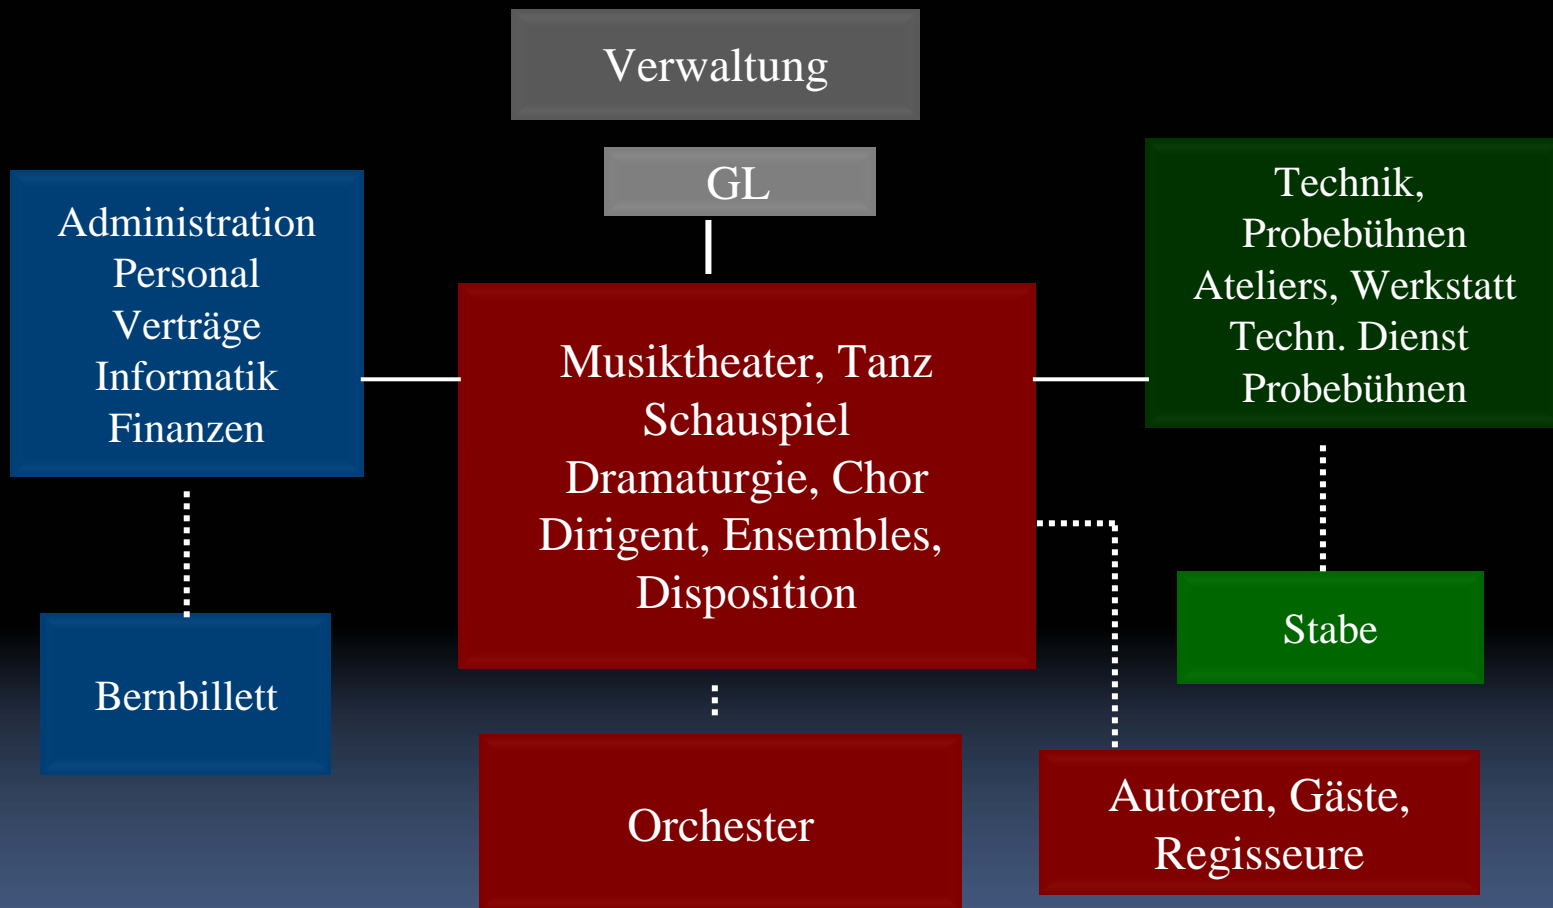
Verwaltung

GL

Administration
Personal
Verträge
Informatik
Finanzen

Musiktheater, Tanz
Schauspiel
Dramaturgie, Chor
Dirigent, Ensembles,
Disposition

Technik,
Probebühnen
Ateliers, Werkstatt
Techn. Dienst
Probebühnen

Stabe

Bernbillett

Orchester

Autoren, Gäste,
Regisseure